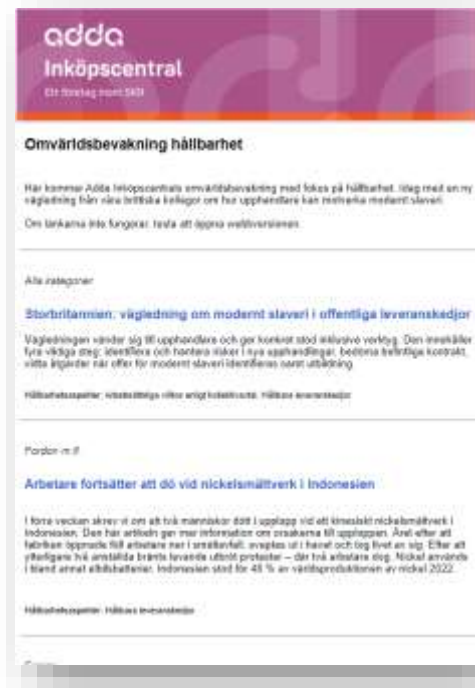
adda
Inköpscentral
Ett företag inom SKR

Omvärldsbevakning hållbarhet

Här kommer Adda Inköpscentrals omvärldsbevakning med fokus på hållbarhet. Idag med en ny vägledning från våra brittiska kollegor om hur upphandlare kan motverka modernt slaveri.

Om länkarna inte fungerar, testa att öppna webbversionen.

Alla kategorier

Storbritannien: vägledning om modernt slaveri i offentliga leveranskedjor

Vägledningen vänder sig till upphandlare och ger konkret stöd inklusive verktyg. Den innehåller fyra viktiga steg: identifiera och hantera risker i nya upphandlingar, bedöma befintliga kontrakt, vidta åtgärder när offer för modernt slaveri identifieras samt utbildning.

Hållbarhetsaspekter: Arbetsrättsliga villkor enligt kollektivavtal, Hållbara leveranskedjor

Fordon m fl

Arbetare fortsätter att dö vid nickelsmältverk i Indonesien

I förra veckan skrev vi om att två människor dött i upplopp vid ett kinesiskt nickelsmältverk i Indonesien. Den här artikeln ger mer information om orsakerna till upploppen. Året efter att fabriken öppnade fick arbetare nej i anställavtalt, svaplas ut i haveri och tog livet av sig. Efter att ytterligare två anställda bränts levande utbröt protester – där två arbetare dog. Nickel används i bland annat elbilsbatterier. Indonesien stod för 48 % av världsproduktionen av nickel 2022.

Hållbarhetsaspekter: Hållbara leveranskedjor

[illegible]